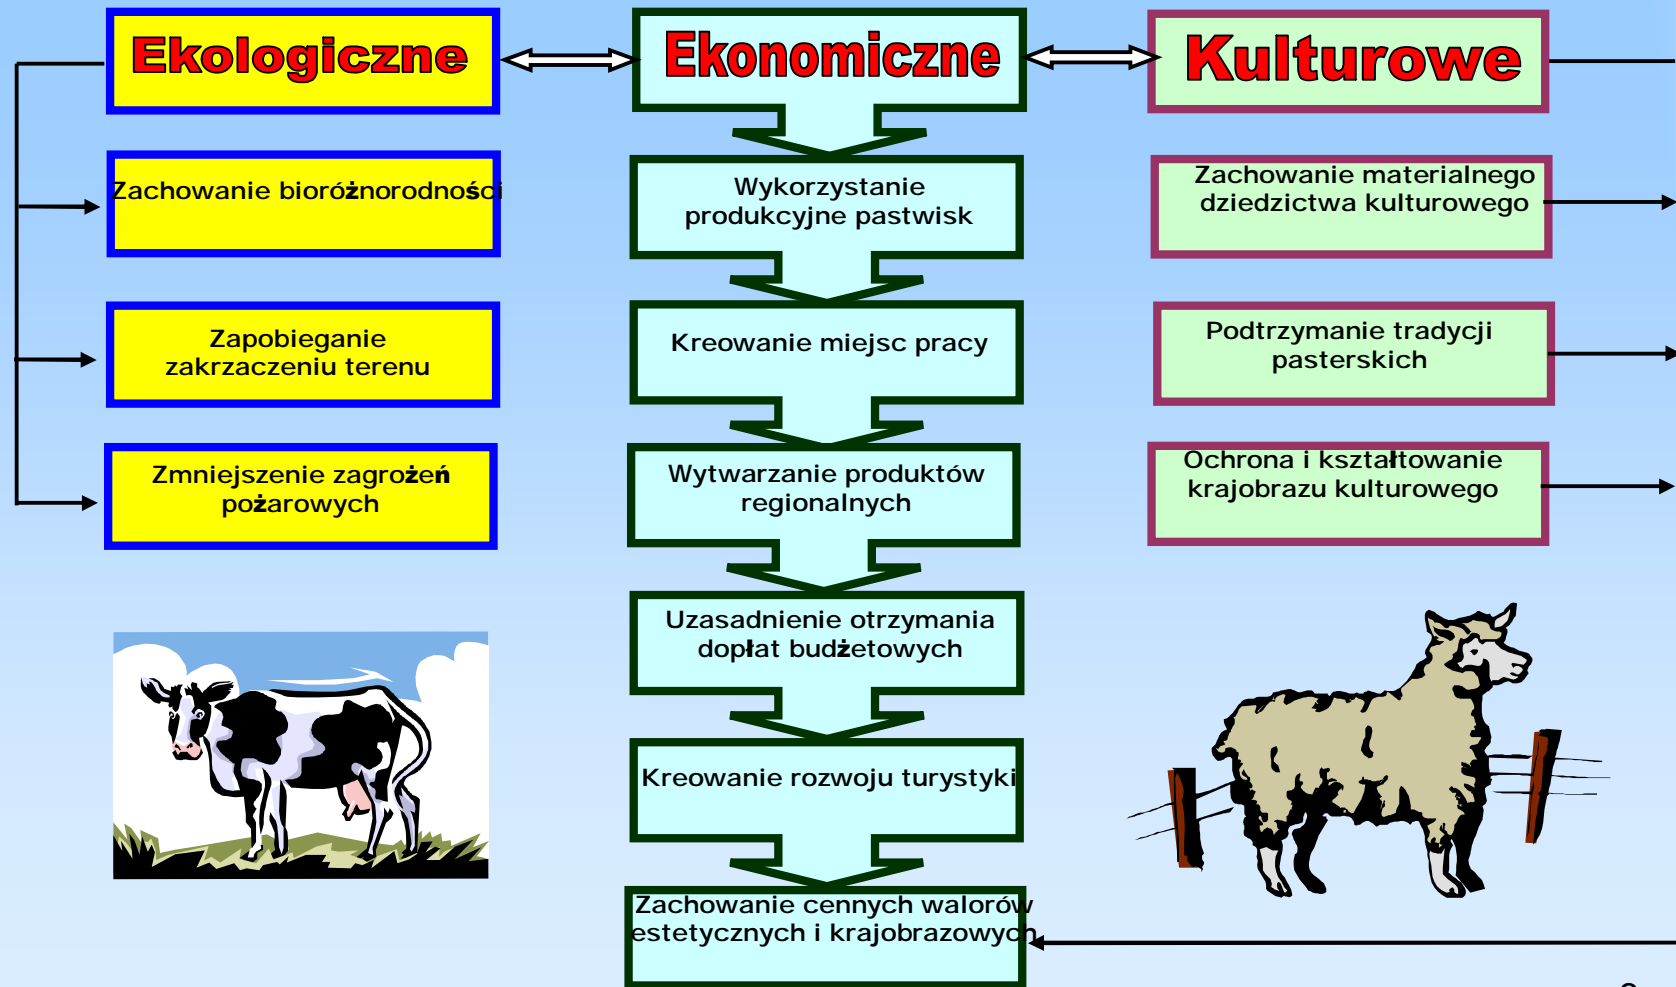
Ekologiczne

Ekonomiczne

Kulturowe

Zachowanie bioróżnorodności

Wykorzystanie produkcyjne pastwisk

Zachowanie materialnego dziedzictwa kulturowego

Zapobieganie zakrzaczeniu terenu

Kreowanie miejsc pracy

Podtrzymanie tradycji pasterskich

Zmniejszenie zagrożeń pożarowych

Wytwarzanie produktów regionalnych

Ochrona i kształtowanie krajobrazu kulturowego

Uzasadnienie otrzymania dopłat budżetowych

Kreowanie rozwoju turystyki

Zachowanie cennych walorów estetycznych i krajobrazowych